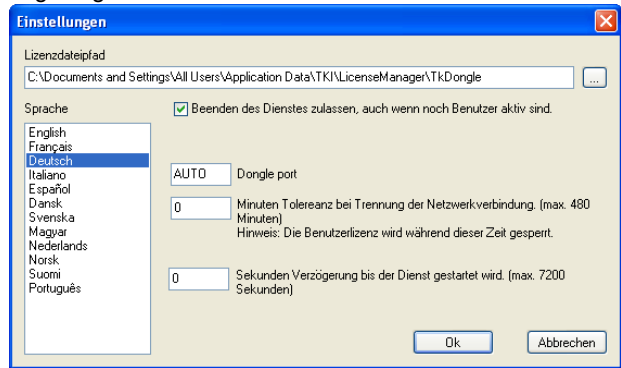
Einstellungen

Lizenzdateipfad

C:\Documents and Settings\All Users\Application Data\TKI\LicenseManager\TkDongle

...

Sprache

English
Français
Deutsch
Italiano
Español
Dansk
Svenska
Magyar
Nederlands
Norsk
Suomi
Português

Beenden des Dienstes zulassen, auch wenn noch Benutzer aktiv sind.

AUTO Dongle port

0 Minuten Toleranz bei Trennung der Netzwerkverbindung. (max. 480 Minuten)
Hinweis: Die Benutzerlizenz wird während dieser Zeit gesperrt.

0 Sekunden Verzögerung bis der Dienst gestartet wird. (max. 7200 Sekunden)

Ok

Abbrechen